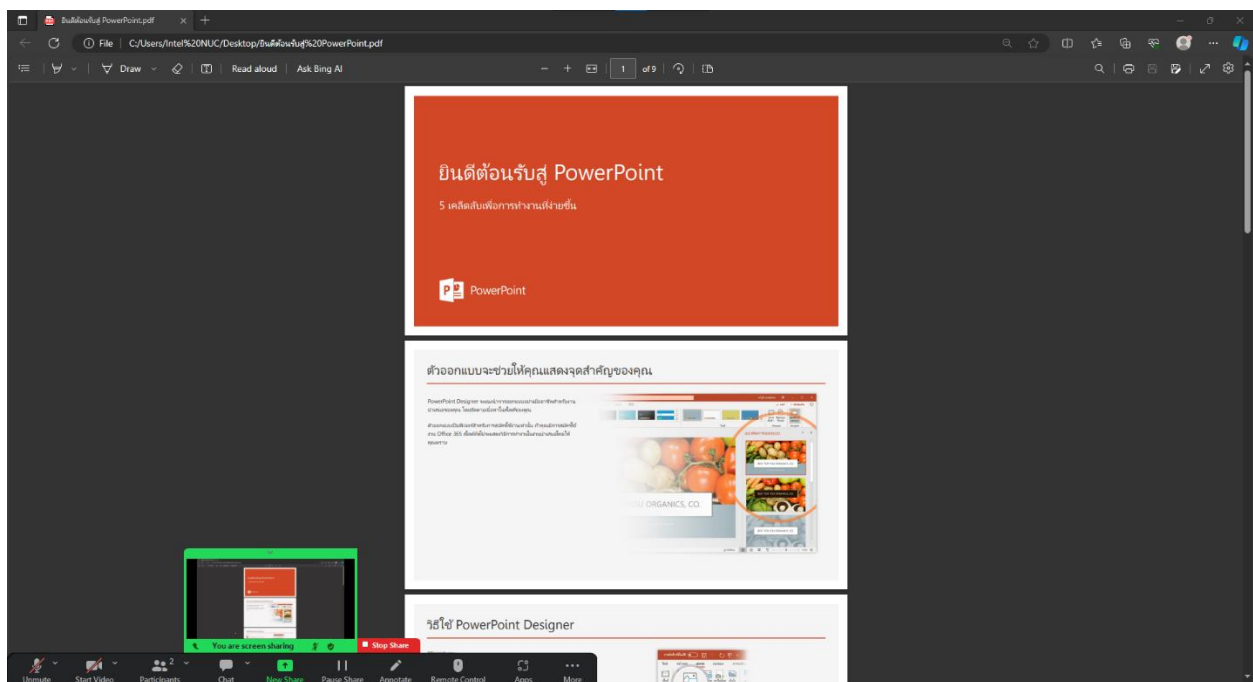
ยินดีต้อนรับสู่ PowerPoint.pdf

File | C:/Users/Intel%20NUC/Desktop/ยินดีต้อนรับสู่%20PowerPoint.pdf

Draw | Read aloud | Ask Bing AI

1 of 9

ยินดีต้อนรับสู่ PowerPoint

5 เคล็ดลับเพื่อการทำงานที่ง่ายขึ้น

PowerPoint

ตัวออกแบบจะช่วยให้คุณแสดงจุดสำคัญของคุณ

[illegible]

ORGANICS, CO.

วิธีใช้ PowerPoint Designer

You are screen sharing

Stop Share

Unmute | Start Video | Participants 2 | Chat | New Share | Pause Share | Annotate | Remote Control | Apps | More